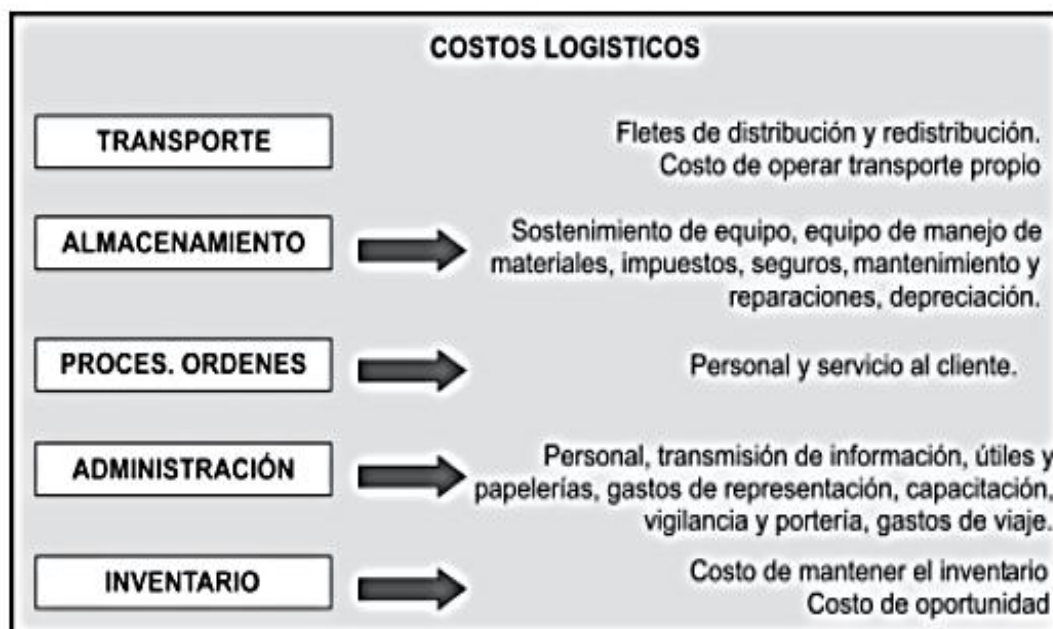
COSTOS LOGISTICOS

TRANSPORTE

Fletes de distribución y redistribución. Costo de operar transporte propio

ALMACENAMIENTO

Sostenimiento de equipo, equipo de manejo de materiales, impuestos, seguros, mantenimiento y reparaciones, depreciación.

PROCES. ORDENES

Personal y servicio al cliente.

ADMINISTRACIÓN

Personal, transmisión de información, útiles y papelerías, gastos de representación, capacitación, vigilancia y porteria, gastos de viaje.

INVENTARIO

Costo de mantener el inventario Costo de oportunidad